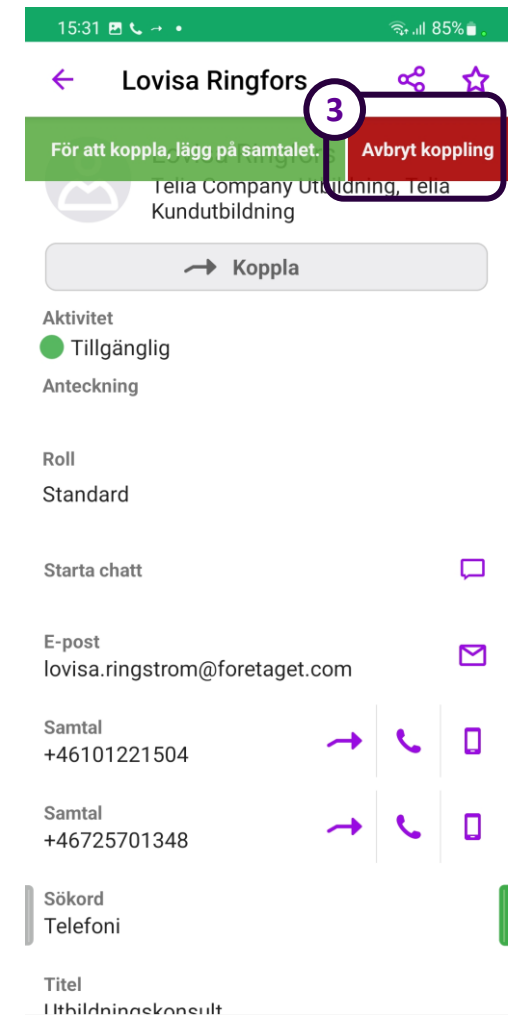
15:31 85%

Lovisa Ringfors

3

För att koppla, lägg på samtalet.

Avbryt koppling

Telia Company Utbildning, Telia Kundutbildning

Koppla

Aktivitet

Tillgänglig

Anteckning

Roll

Standard

Starta chatt

E-post

lovisa.ringstrom@foretaget.com

Samtal

+46101221504

Samtal

+46725701348

Sökord

Telefoni

Titel

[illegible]